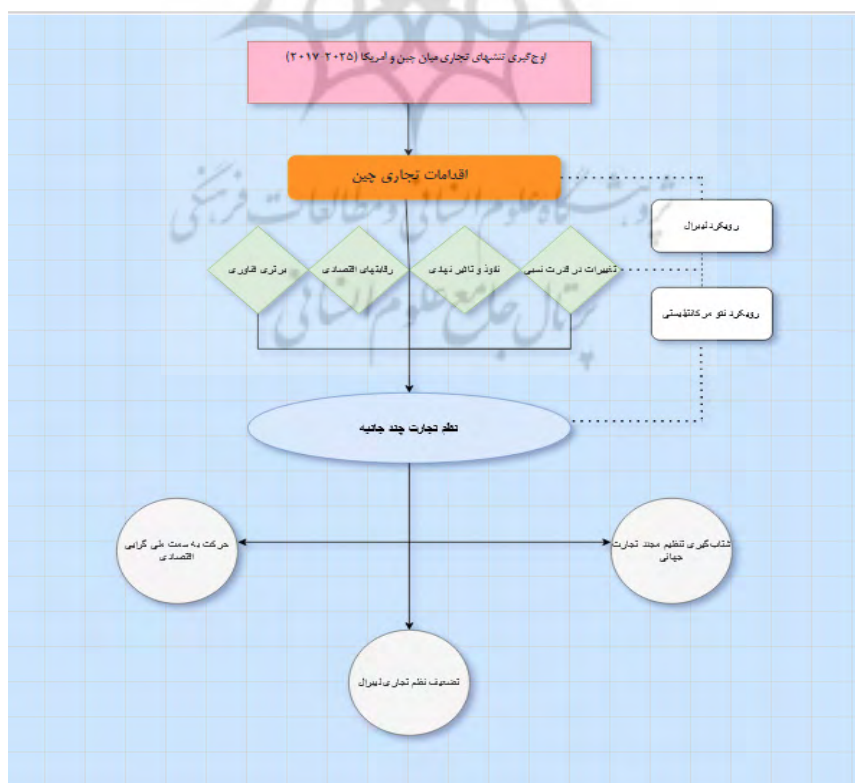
اوج‌گیری تنش‌های تجاری میان چین و امریکا (۲۰۲۵-۲۰۱۷)

اقدامات تجاری چین

رویکرد لیبرال

برتری فناوری

رقابت‌های اقتصادی

نفوذ و تاثیر نهادی

تغییرات در قدرت نسبی

رویکرد نئو مرکانتلیستی

نظم تجارت چند جانبه

حرکت به سمت ملی گرایی اقتصادی

شتاب‌گیری تنظیم مجدد تجارت جهانی

تضعیف نظم تجاری لیبرال

پژوهشگاه علوم انسانی و مطالعات فرهنگی
پرتال جامع علوم انسانی